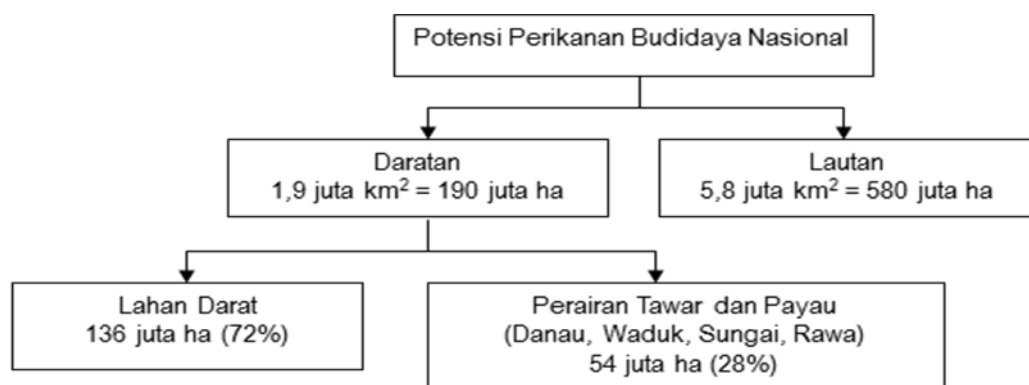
Potensi Perikanan Budidaya Nasional

Daratan
1,9 juta km$^2$ = 190 juta ha

Lautan
5,8 juta km$^2$ = 580 juta ha

Lahan Darat
136 juta ha (72%)

Perairan Tawar dan Payau
(Danau, Waduk, Sungai, Rawa)
54 juta ha (28%)